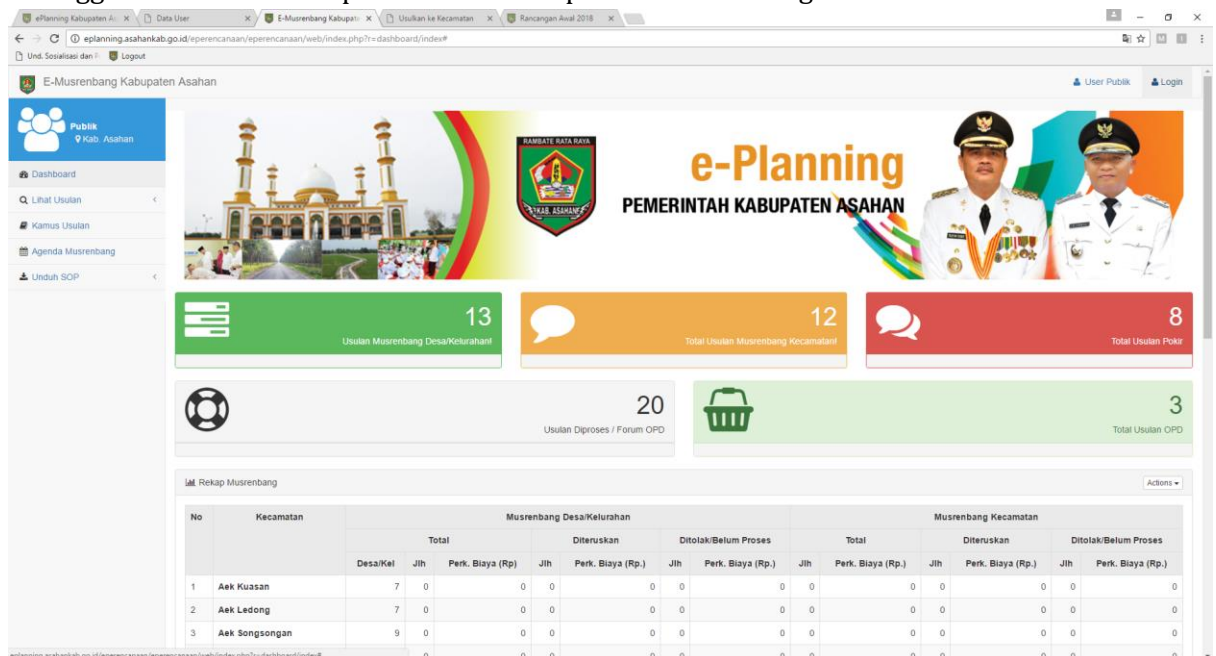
ePlanning Kabupaten As × | Data User × | E-Musrenbang Kabupate × | Usulkan ke Kecamatan × | Rancangan Awal 2018 ×

eplanning.asahankab.go.id/eperencanaan/eperencanaan/web/index.php?r=dashboard/index#

Und. Sosialisasi dan | Logout

E-Musrenbang Kabupaten Asahan

User Publik | Login

Publik
Kab. Asahan

Dashboard
Lihat Usulan
Kamus Usulan
Agenda Musrenbang
Unduh SOP

RAMBATE RATA RAYA
KAB. ASAHAN

e-Planning
PEMERINTAH KABUPATEN ASAHAN

13
Usulan Musrenbang Desa/Kelurahan!

12
Total Usulan Musrenbang Kecamatan!

8
Total Usulan Pokir

20
Usulan Diproses / Forum OPD

3
Total Usulan OPD

Rekap Musrenbang

Actions

| No | Kecamatan | Musrenbang Desa/Kelurahan | | | | | | | Musrenbang Kecamatan | | | | | |
|---|---|---|---|---|---|---|---|---|---|---|---|---|---|---|
| | | Total | | | Diteruskan | | Ditolak/Belum Proses | | Total | | Diteruskan | | Ditolak/Belum Proses | |
| | | Desa/Kel | Jlh | Perk. Biaya (Rp) | Jlh | Perk. Biaya (Rp.) | Jlh | Perk. Biaya (Rp.) | Jlh | Perk. Biaya (Rp.) | Jlh | Perk. Biaya (Rp.) | Jlh | Perk. Biaya (Rp.) |
| 1 | Aek Kuasan | 7 | 0 | 0 | 0 | 0 | 0 | 0 | 0 | 0 | 0 | 0 | 0 | 0 |
| 2 | Aek Ledong | 7 | 0 | 0 | 0 | 0 | 0 | 0 | 0 | 0 | 0 | 0 | 0 | 0 |
| 3 | Aek Songsongan | 9 | 0 | 0 | 0 | 0 | 0 | 0 | 0 | 0 | 0 | 0 | 0 | 0 |

eplanning.asahankab.go.id/eperencanaan/eperencanaan/web/index.php?r=dashboard/index#